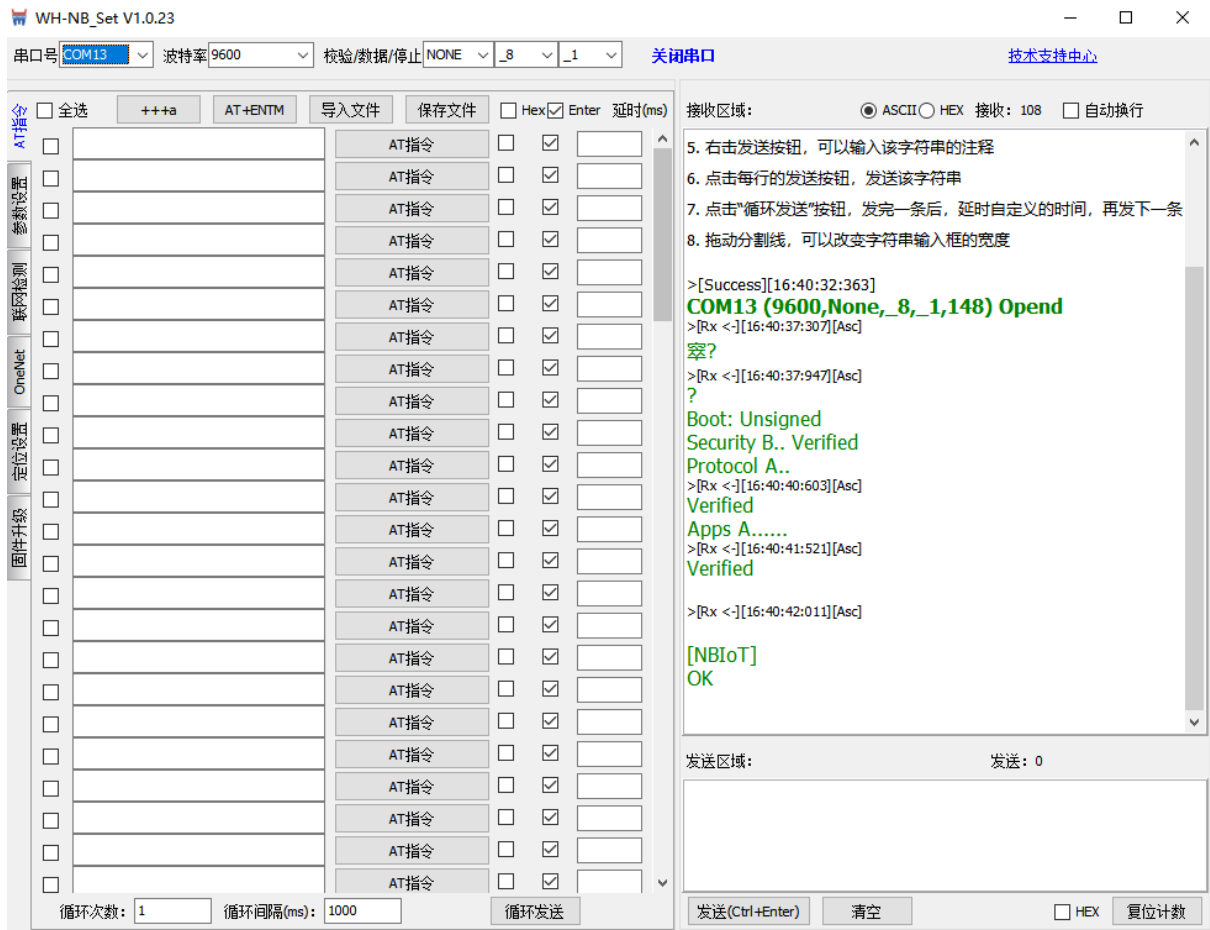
WH-NB_Set V1.0.23

串口号 COM13 波特率 9600 校验/数据/停止 NONE _8 _1 关闭串口 技术支持中心

AT指令
参数设置
联网检测
OneNet
定位设置
固件升级

全选 +++a AT+ENTM 导入文件 保存文件 Hex Enter 延时(ms)

AT指令
AT指令
AT指令
AT指令
AT指令
AT指令
AT指令
AT指令
AT指令
AT指令
AT指令
AT指令
AT指令
AT指令
AT指令
AT指令
AT指令
AT指令
AT指令
AT指令
AT指令
AT指令
AT指令
AT指令

循环次数: 1 循环间隔(ms): 1000 循环发送

接收区域: ASCII HEX 接收: 108 自动换行

5. 右击发送按钮，可以输入该字符串的注释
6. 点击每行的发送按钮，发送该字符串
7. 点击"循环发送"按钮，发完一条后，延时自定义的时间，再发下一条
8. 拖动分割线，可以改变字符串输入框的宽度

>[Success][16:40:32:363]
COM13 (9600,None,_8,_1,148) Opend
>[Rx <-][16:40:37:307][Asc]
窣?
>[Rx <-][16:40:37:947][Asc]
?
Boot: Unsigned
Security B.. Verified
Protocol A..
>[Rx <-][16:40:40:603][Asc]
Verified
Apps A......
>[Rx <-][16:40:41:521][Asc]
Verified

>[Rx <-][16:40:42:011][Asc]

[NBIoT]
OK

发送区域: 发送: 0

发送(Ctrl+Enter) 清空 HEX 复位计数